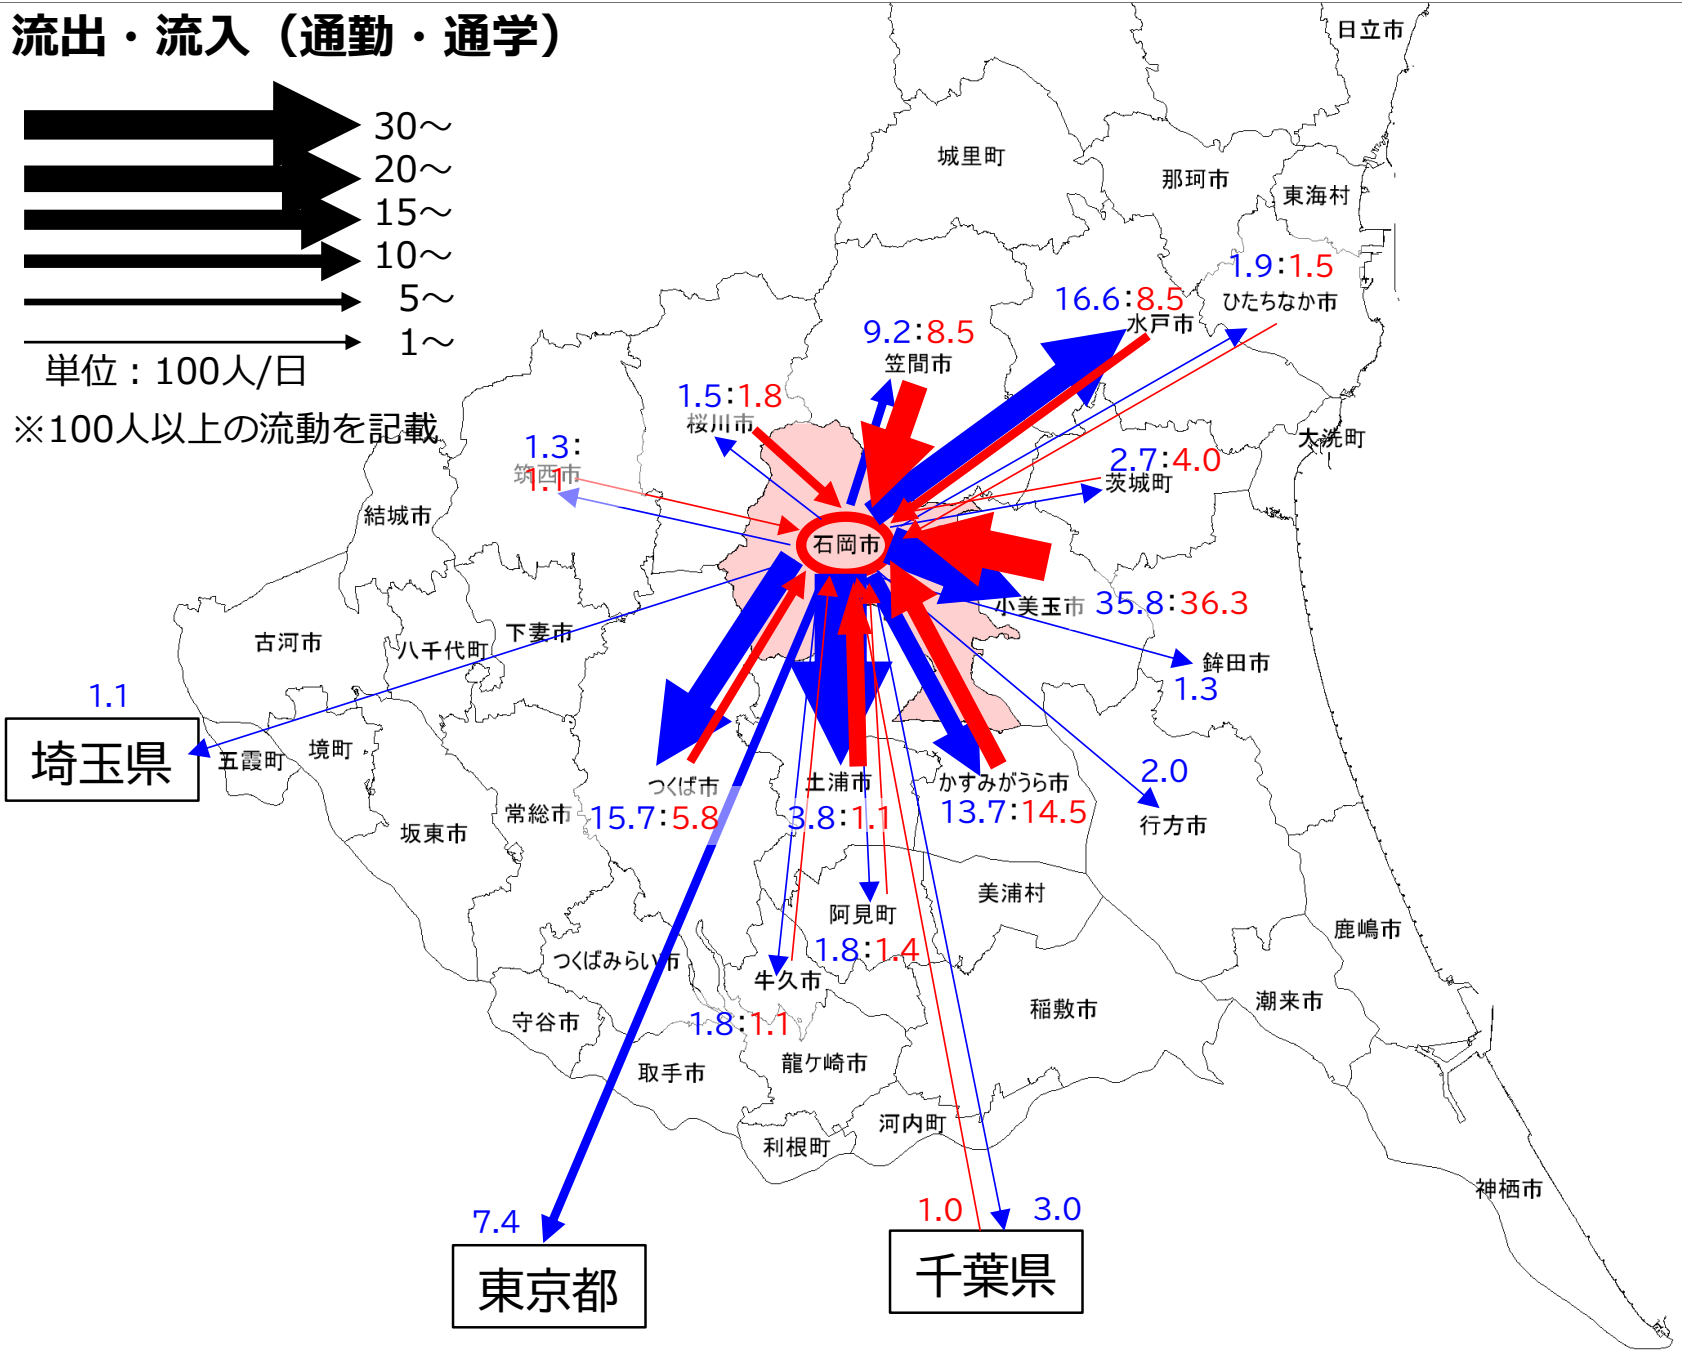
流出・流入（通勤・通学）

30～
20～
15～
10～
5～
1～
単位：100人/日
※100人以上の流動を記載

日立市
城里町
那珂市
東海村
1.9:1.5
ひたちなか市
16.6:8.5
水戸市
9.2:8.5
笠間市
1.5:1.8
桜川市
1.3:
筑西市
1.1
大洗町
2.7:4.0
茨城町
結城市
石岡市
小美玉市 35.8:36.3
古河市
八千代町
下妻市
鉾田市
1.3
1.1
埼玉県
五霞町
境町
つくば市
土浦市
かすみがうら市
2.0
常総市 15.7:5.8
3.8:1.1
13.7:14.5
行方市
坂東市
美浦村
阿見町
鹿嶋市
つくばみらい市
1.8:1.4
牛久市
稲敷市
潮来市
守谷市
1.8:1.1
取手市
龍ケ崎市
河内町
利根町
神栖市
7.4
東京都
1.0
3.0
千葉県